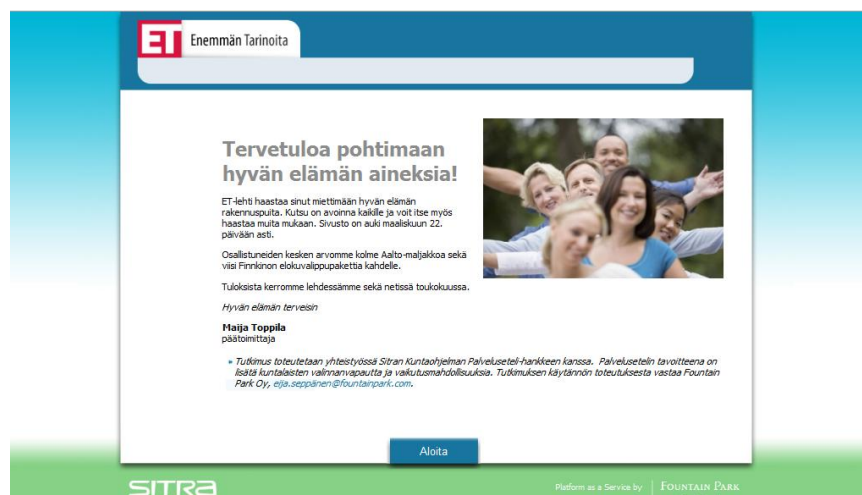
ET Enemmän Tarinoita

Tervetuloa pohtimaan hyvän elämän aineksia!

ET-lehti haastaa sinut miettimään hyvän elämän rakennuspuita. Kutsu on avoinna kaikille ja voit itse myös haastaa muita mukaan. Sivusto on auki maaliskuun 22. päivään asti.

Osallistuneiden kesken arvomme kolme Aalto-maljakkoa sekä viisi Finnkinon elokuvalippupakettia kahdelle.

Tuloksista kerromme lehdessämme sekä netissä toukokuussa.

Hyvän elämän terveisin

Maija Toppila
päätoimittaja

Tutkimus toteutetaan yhteistyössä Sitran Kuntaohjelman Palveluseteli-hankkeen kanssa. Palvelusetelin tavoitteena on lisätä kuntalaisten valinnanvapautta ja vaikutusmahdollisuuksia. Tutkimuksen käytännön toteutuksesta vastaa Fountain Park Oy, eija.seppänen@fountainpark.com.

Aloita

SITRA

Platform as a Service by | FOUNTAIN PARK